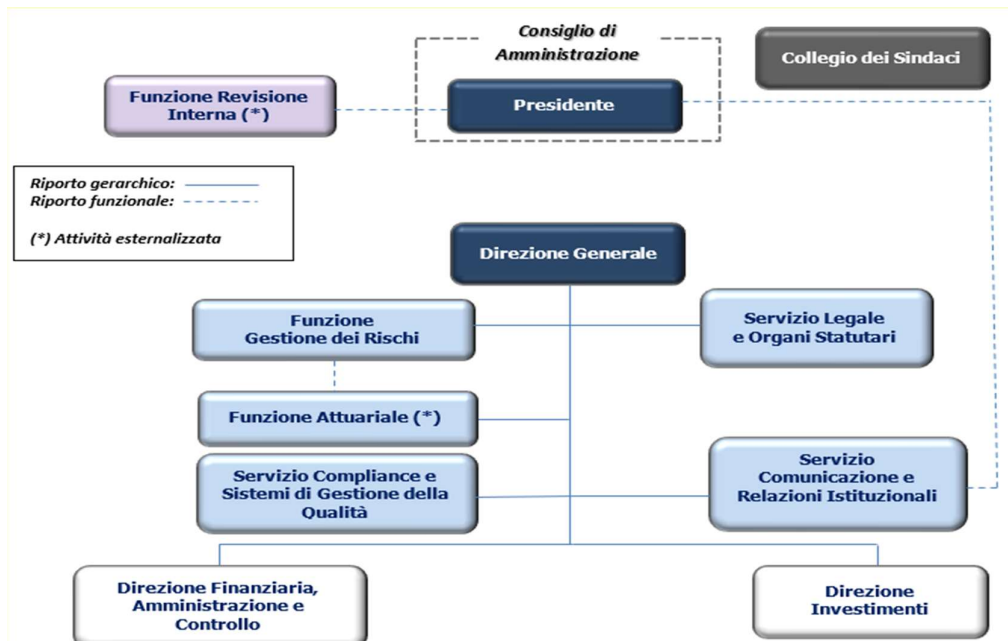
Consiglio di Amministrazione

Collegio dei Sindaci

Funzione Revisione Interna (*)

Presidente

Riporto gerarchico:
Riporto funzionale:

(*) Attività esternalizzata

Direzione Generale

Funzione Gestione dei Rischi

Servizio Legale e Organi Statutari

Funzione Attuariale (*)

Servizio Compliance e Sistemi di Gestione della Qualità

Servizio Comunicazione e Relazioni Istituzionali

Direzione Finanziaria, Amministrazione e Controllo

Direzione Investimenti